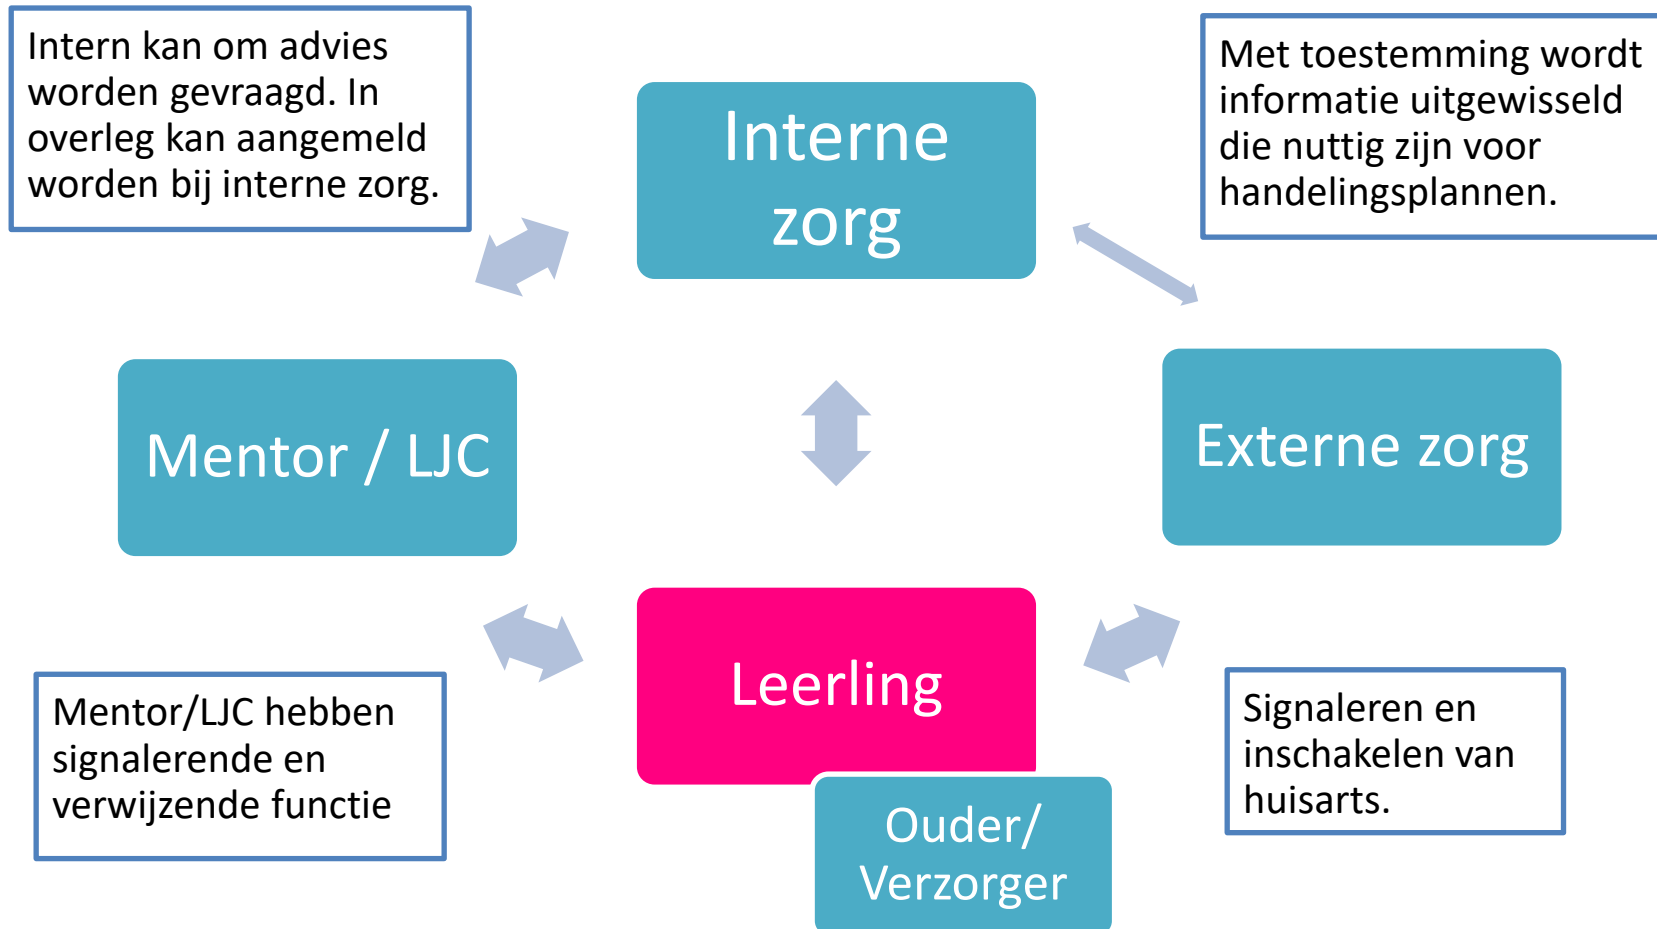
Intern kan om advies worden gevraagd. In overleg kan aangemeld worden bij interne zorg.

Interne zorg

Met toestemming wordt informatie uitgewisseld die nuttig zijn voor handelingsplannen.

Mentor / LJC

Externe zorg

Leerling

Ouder/ Verzorger

Mentor/LJC hebben signalerende en verwijzende functie

Signaleren en inschakelen van huisarts.